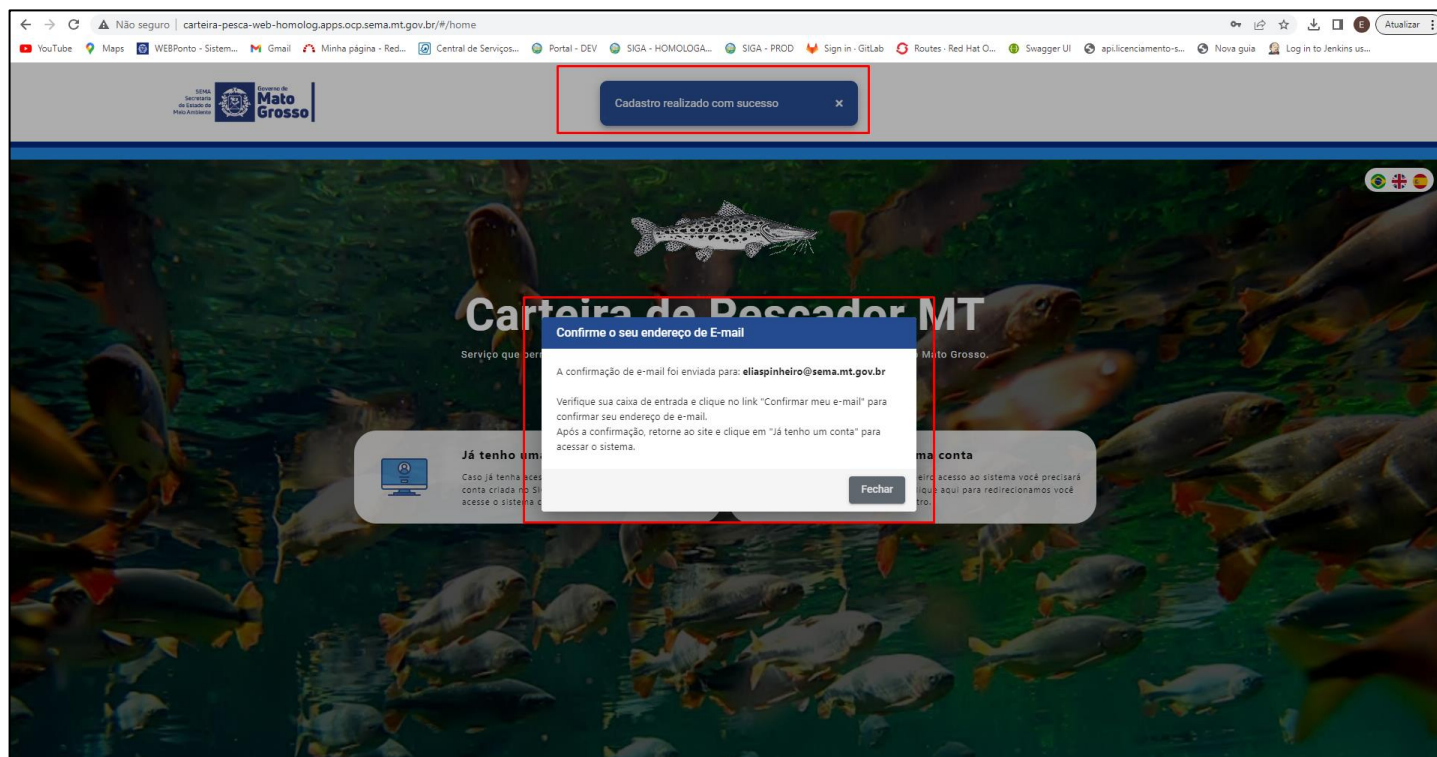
Não seguro | carteira-pesca-web-homolog.apps.ocp.sema.mt.gov.br/#/home

Atualizar

YouTube Maps WEBPonto - Sistem... Gmail Minha página - Red... Central de Serviços... Portal - DEV SIGA - HOMOLOGA... SIGA - PROD Sign in · GitLab Routes · Red Hat O... Swagger UI api.licenciamento-s... Nova guia Log in to Jenkins us...

SEMA Secretaria de Estado de Meio Ambiente Governo de Mato Grosso

Cadastro realizado com sucesso ×

Carteira de Pescador MT

Serviço que per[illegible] Mato Grosso.

Já tenho um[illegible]

Caso já tenha aces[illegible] conta criada no SI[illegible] acesse o sistema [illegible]

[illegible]ma conta

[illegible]eiro acesso ao sistema você precisará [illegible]ique aqui para redirecionamos você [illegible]tro.

Confirme o seu endereço de E-mail

A confirmação de e-mail foi enviada para: eliaspinheiro@sema.mt.gov.br

Verifique sua caixa de entrada e clique no link "Confirmar meu e-mail" para confirmar seu endereço de e-mail.
Após a confirmação, retorne ao site e clique em "Já tenho um conta" para acessar o sistema.

Fechar